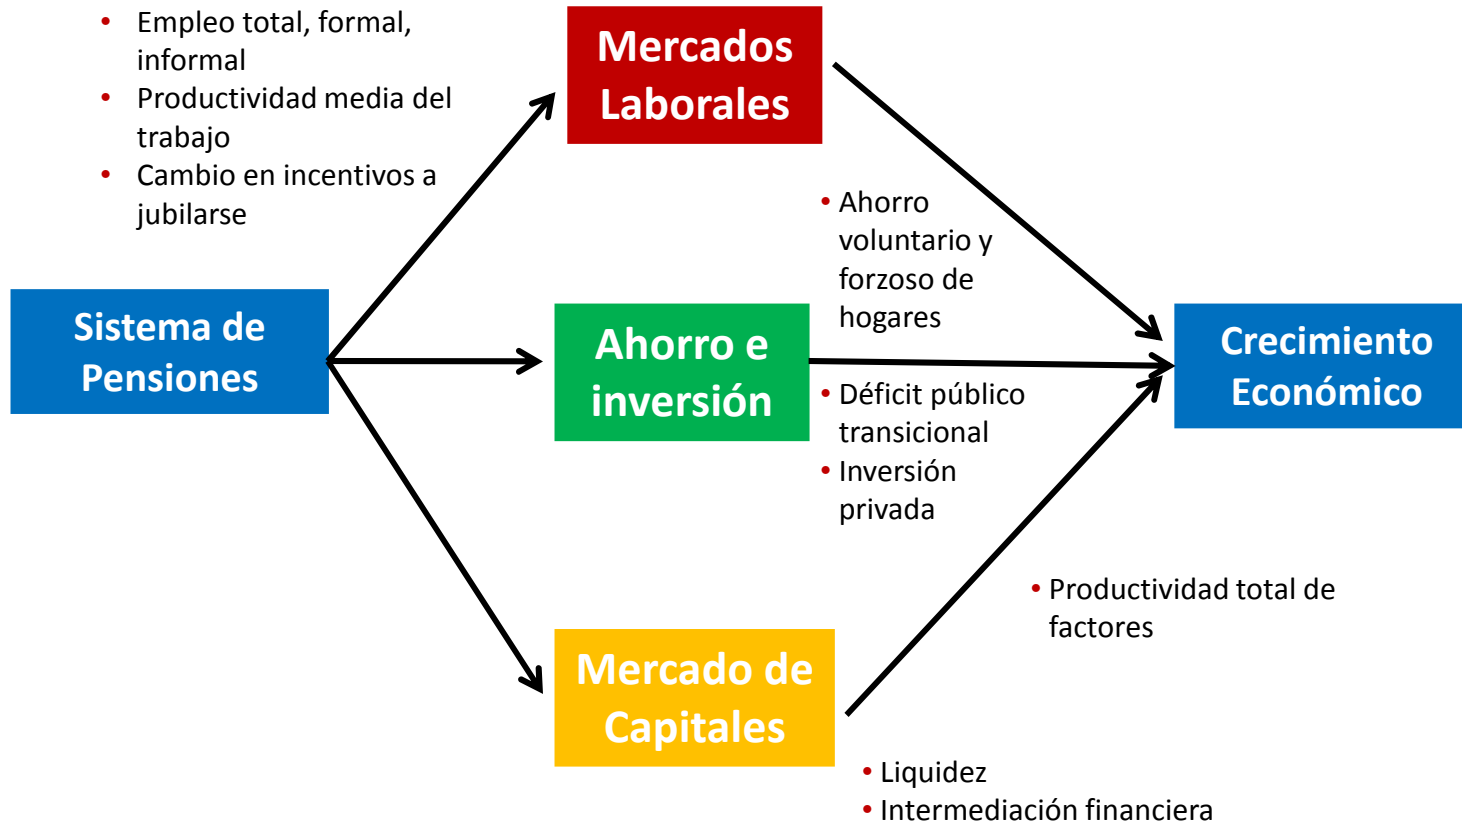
• Empleo total, formal, informal
• Productividad media del trabajo
• Cambio en incentivos a jubilarse

Mercados Laborales

• Ahorro voluntario y forzoso de hogares

Sistema de Pensiones

Ahorro e inversión

Crecimiento Económico

• Déficit público transicional
• Inversión privada

• Productividad total de factores

Mercado de Capitales

• Liquidez
• Intermediación financiera